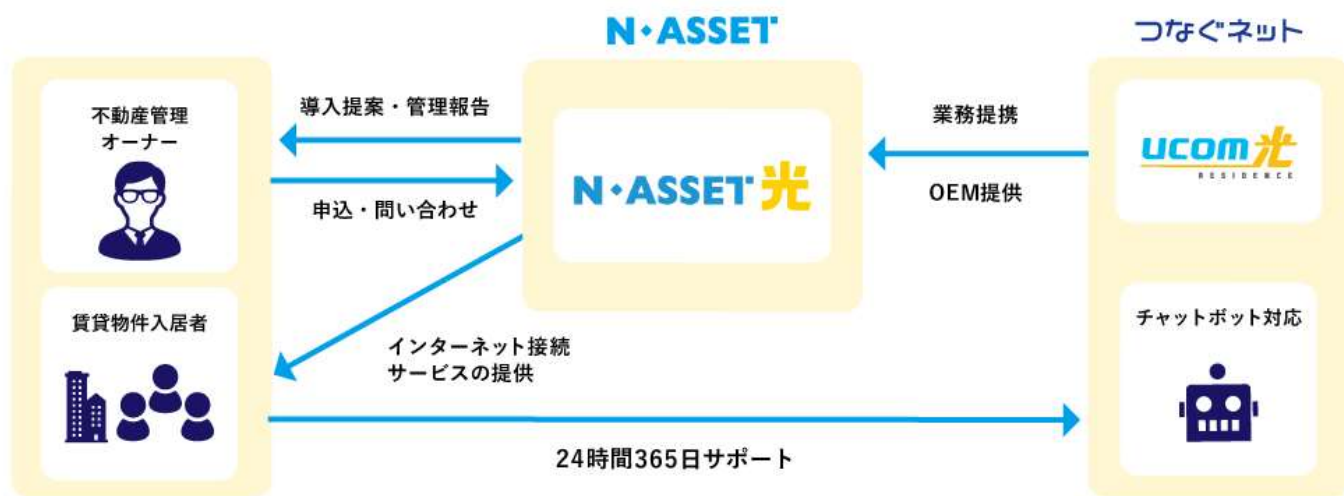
N・ASSET

つなぐネット

不動産管理
オーナー

導入提案・管理報告

申込・問い合わせ

N・ASSET 光

業務提携

OEM提供

UCOM光
RESIDENCE

賃貸物件入居者

インターネット接続
サービスの提供

チャットボット対応

24時間365日サポート